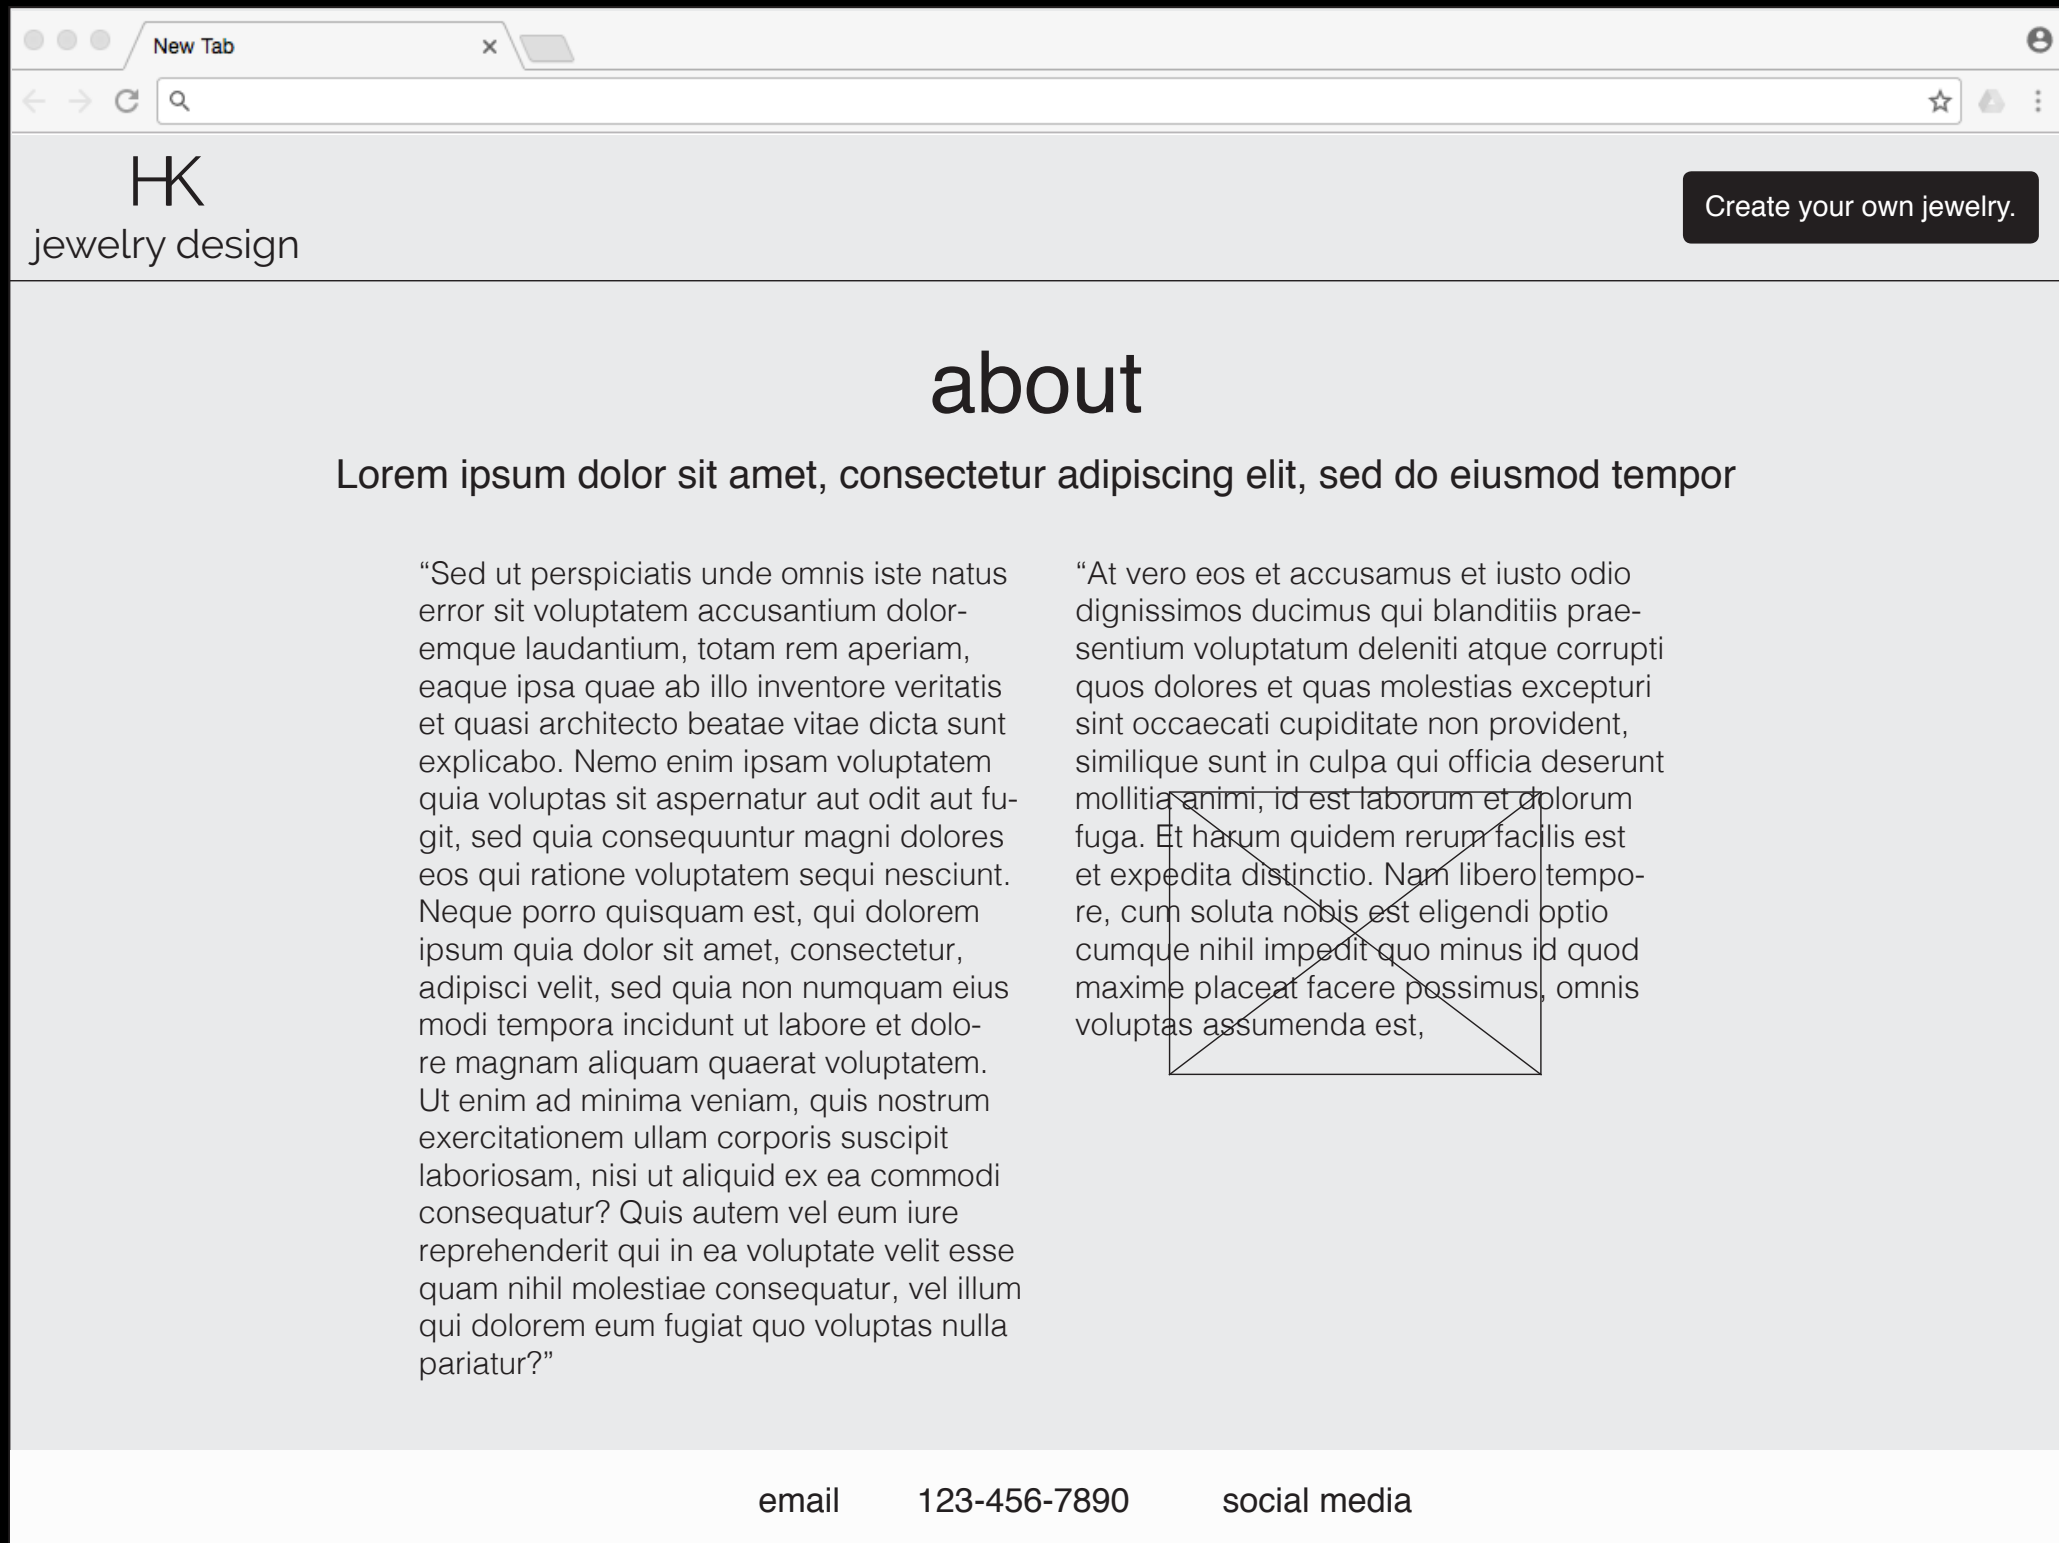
New Tab

HK
jewelry design

Create your own jewelry.

about

Lorem ipsum dolor sit amet, consectetur adipiscing elit, sed do eiusmod tempor

“Sed ut perspiciatis unde omnis iste natus error sit voluptatem accusantium doloremque laudantium, totam rem aperiam, eaque ipsa quae ab illo inventore veritatis et quasi architecto beatae vitae dicta sunt explicabo. Nemo enim ipsam voluptatem quia voluptas sit aspernatur aut odit aut fugit, sed quia consequuntur magni dolores eos qui ratione voluptatem sequi nesciunt. Neque porro quisquam est, qui dolorem ipsum quia dolor sit amet, consectetur, adipisci velit, sed quia non numquam eius modi tempora incidunt ut labore et dolore magnam aliquam quaerat voluptatem. Ut enim ad minima veniam, quis nostrum exercitationem ullam corporis suscipit laboriosam, nisi ut aliquid ex ea commodi consequatur? Quis autem vel eum iure reprehenderit qui in ea voluptate velit esse quam nihil molestiae consequatur, vel illum qui dolorem eum fugiat quo voluptas nulla pariatur?”

“At vero eos et accusamus et iusto odio dignissimos ducimus qui blanditiis praesentium voluptatum deleniti atque corrupti quos dolores et quas molestias excepturi sint occaecati cupiditate non provident, similique sunt in culpa qui officia deserunt mollitia animi, id est laborum et dolorum fuga. Et harum quidem rerum facilis est et expedita distinctio. Nam libero tempore, cum soluta nobis est eligendi optio cumque nihil impedit quo minus id quod maxime placeat facere possimus, omnis voluptas assumenda est,

email 123-456-7890 social media